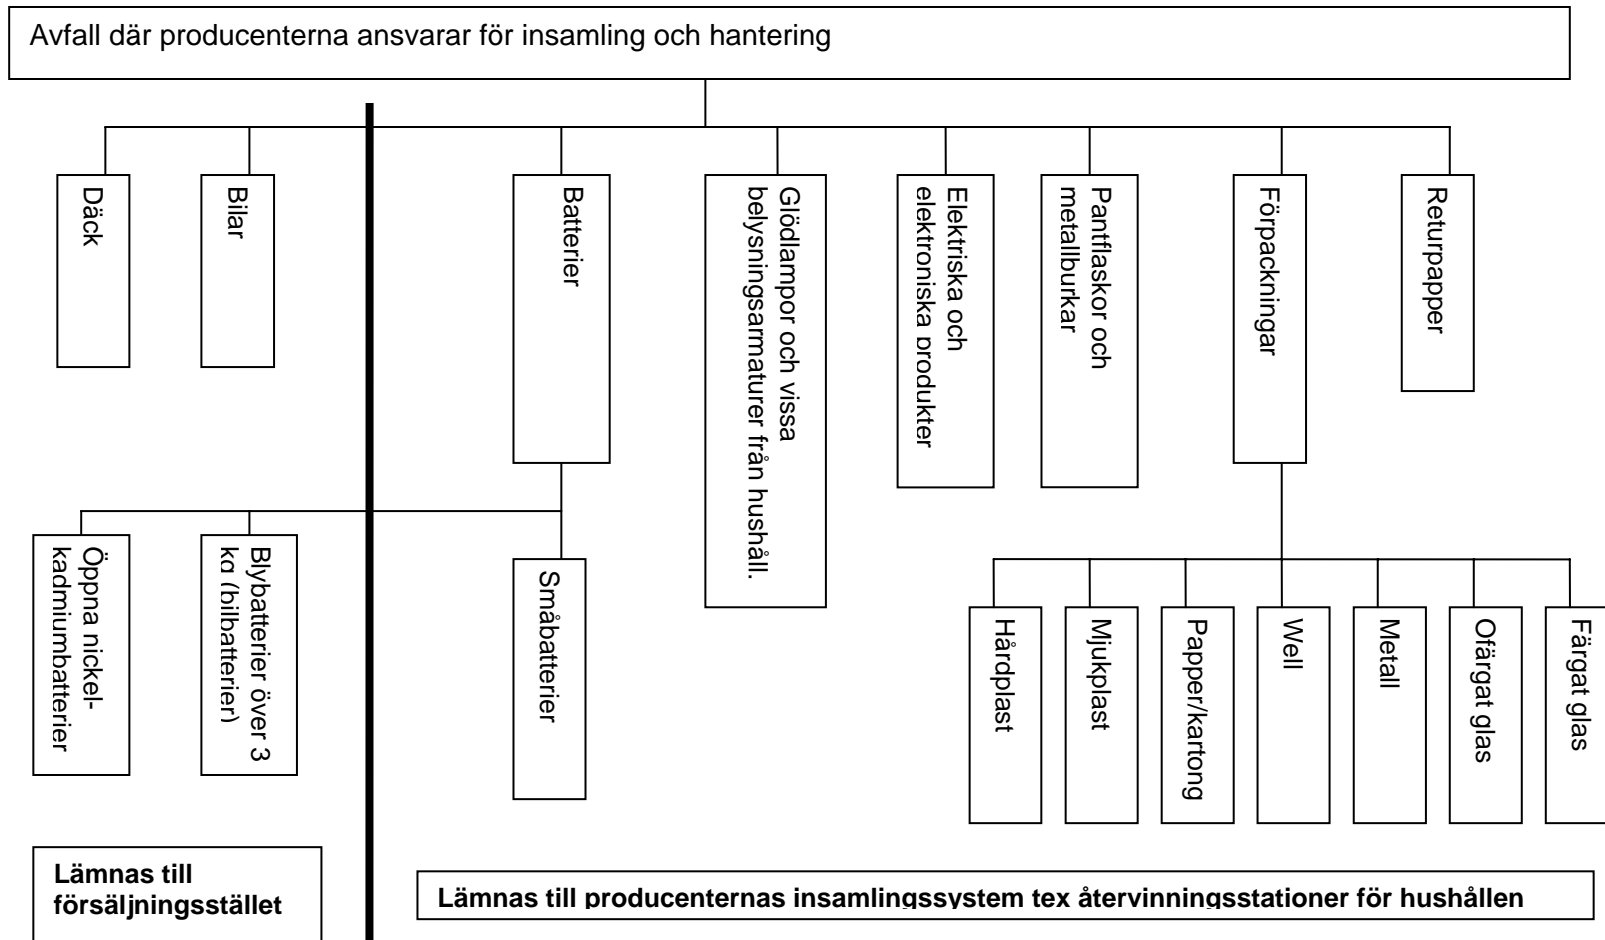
Avfall där producenterna ansvarar för insamling och hantering

Däck

Bilar

Batterier

Glödlampor och vissa belysningsarmaturer från hushåll.

Elektriska och elektroniska produkter

Pantflaskor och metallburkar

Förpackningar

Returpapper

Öppna nickelkadmiumbatterier

Blybatterier över 3 kg (bilbatterier)

Småbatterier

Hårdplast

Mjukplast

Papper/kartong

Well

Metall

Ofärgat glas

Färgat glas

**Lämnas till försäljningsstället**

**Lämnas till producenternas insamlingssystem tex återvinningsstationer för hushållen**